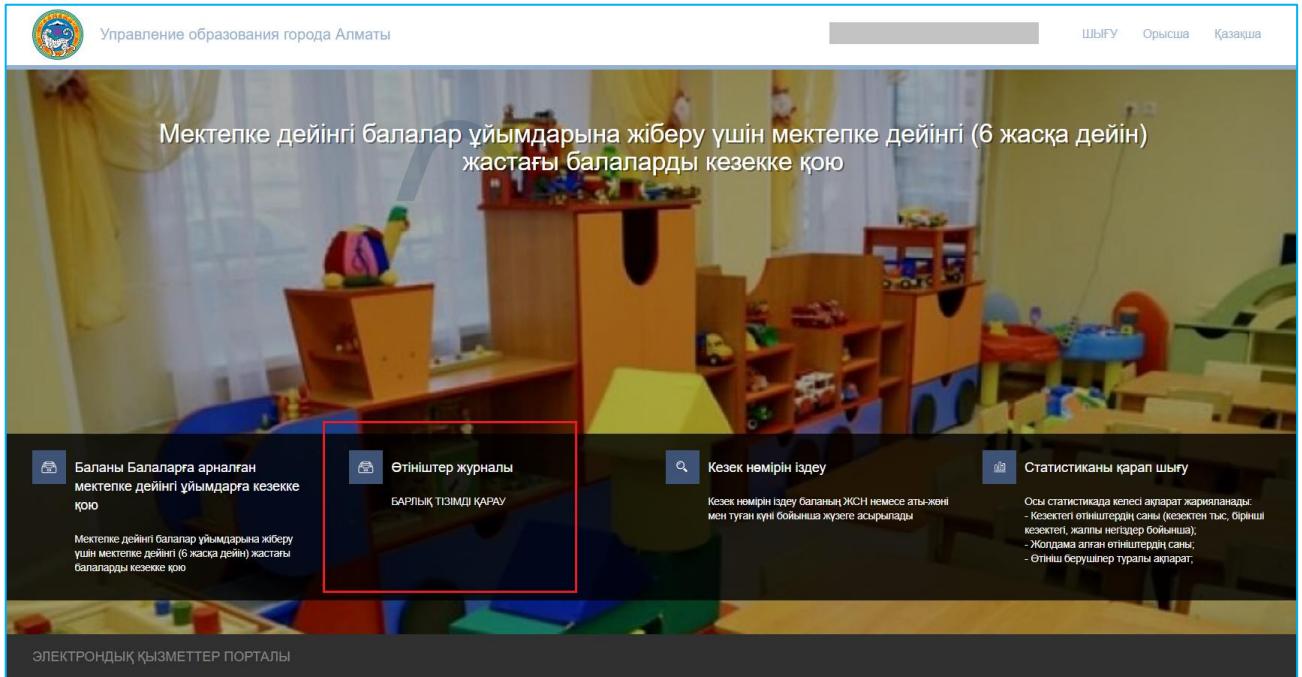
Управление образования города Алматы

ШЫҒУ Орысша Қазақша

Мектепке дейінгі балалар ұйымдарына жіберу үшін мектепке дейінгі (6 жасқа дейін) жастағы балаларды кезекке қою

Баланы Балаларға арналған мектепке дейінгі ұйымдарға кезекке қою

Мектепке дейінгі балалар ұйымдарына жіберу үшін мектепке дейінгі (6 жасқа дейін) жастағы балаларды кезекке қою

Өтініштер журналы

БАРЛЫҚ ТІЗІМДІ ҚАРАУ

Кезек нөмірін іздеу

Кезек нөмірін іздеу баланың ЖСН немесе аты-жөні мен туған күні бойынша жүзеге асырылады

Статистиканы қарап шығу

Осы статистикада келесі ақпарат жарияланады:
- Кезектегі өтініштердің саны (кезектен тыс, бірінші кезектегі, жалпы негіздер бойынша);
- Жолдама алған өтініштердің саны;
- Өтініш берушілер туралы ақпарат;

ЭЛЕКТРОНДЫҚ ҚЫЗМЕТТЕР ПОРТАЛЫ